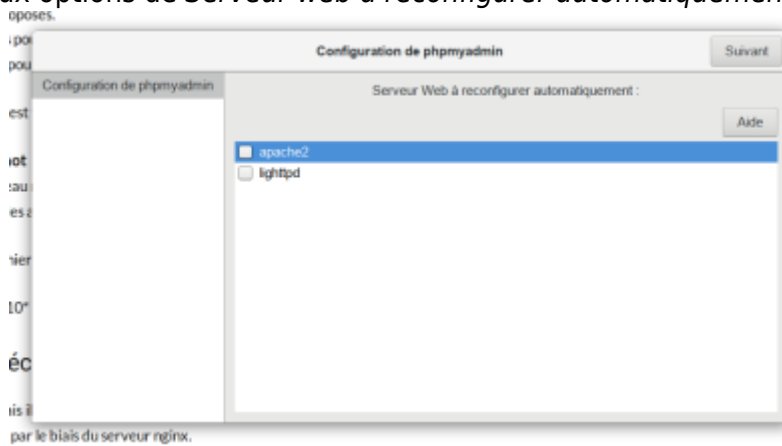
ux options de Serveur Web à reconfigurer automatiquement
oposes.

Configuration de phpmyadmin

Suivant

Configuration de phpmyadmin

Serveur Web à reconfigurer automatiquement :

Aide

apache2

lighttpd

par le biais du serveur nginx.